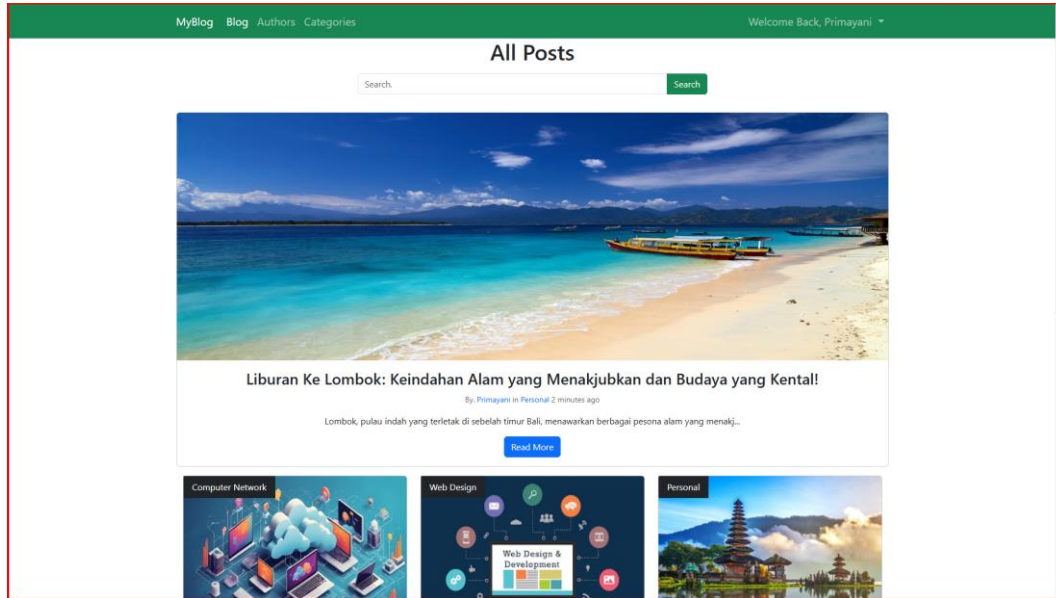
MyBlog Blog Authors Categories

Welcome Back, Primayani

All Posts

Search.

Search

Liburan Ke Lombok: Keindahan Alam yang Menakjubkan dan Budaya yang Kental!

By. Primayani in Personal 2 minutes ago

Lombok, pulau indah yang terletak di sebelah timur Bali, menawarkan berbagai pesona alam yang menakj...

Read More

Computer Network

Web Design

Web Design & Development

Personal